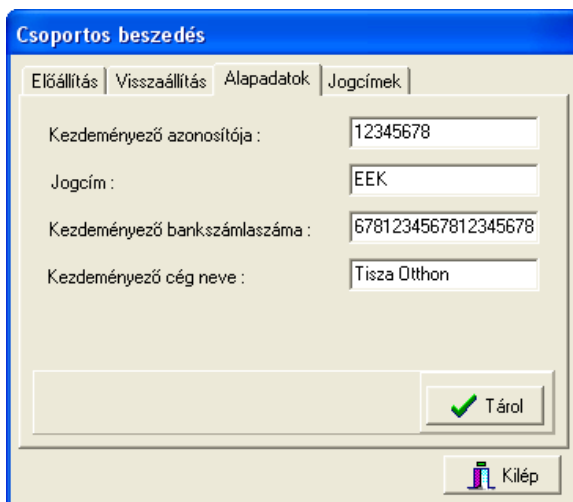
Csoportos beszedés

Előállítás | Visszaállítás | Alapadatok | Jogcímek

Kezdeményező azonosítója : 12345678

Jogcím : EEK

Kezdeményező bankszámlaszáma : 678123456781234567​8

Kezdeményező cég neve : Tisza Otthon

Tárol

Kilép